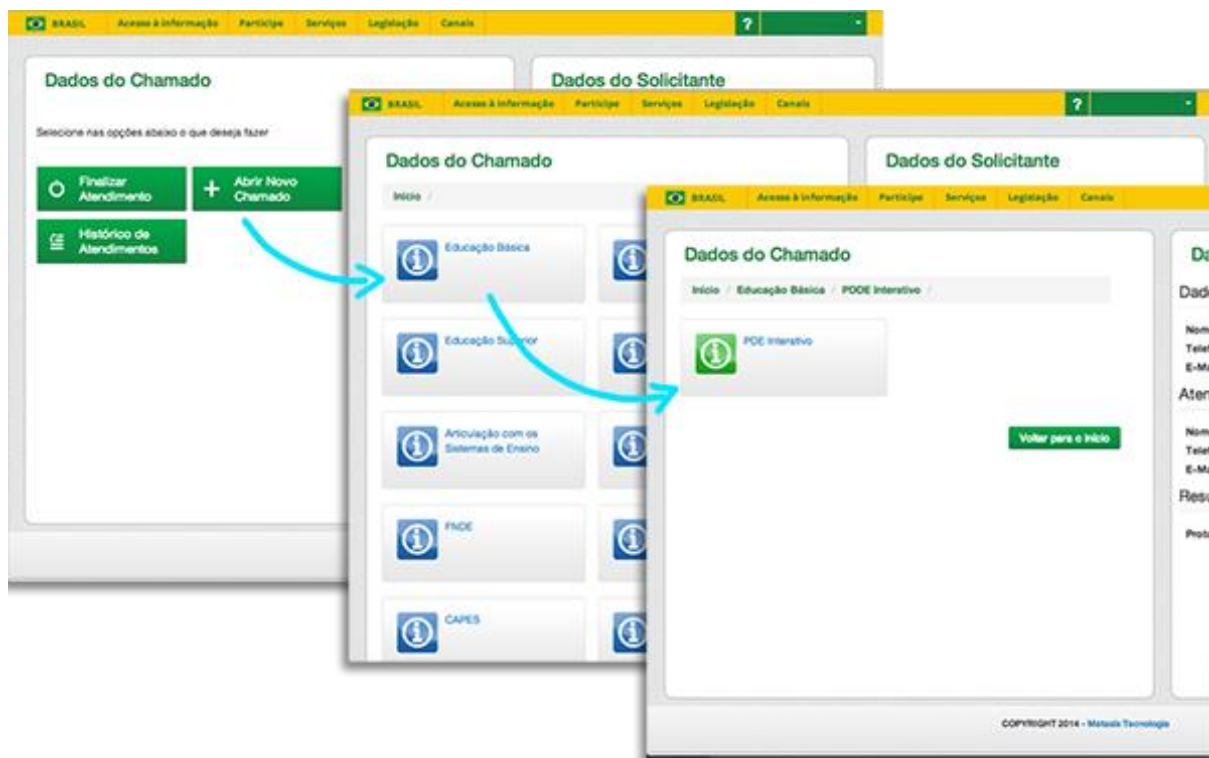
BRASIL Acesso à informação Participe Serviços Legislação Canais ?

Dados do Chamado

Dados do Solicitante

Selecione nas opções abaixo o que deseja fazer

Finalizar Atendimento

Abrir Novo Chamado

Histórico de Atendimentos

BRASIL Acesso à informação Participe Serviços Legislação Canais ?

Dados do Chamado

Dados do Solicitante

Início /

Educação Básica

Educação Superior

Articulação com os Sistemas de Ensino

FNDE

CAPES

BRASIL Acesso à informação Participe Serviços Legislação Canais

Dados do Chamado

Da

Início / Educação Básica / PDDE Interativo /

Dad

PDDE Interativo

Nom
Tele
E-Ma

Aten

Voltar para o início

Nom
Tele
E-Ma

Resu

Proto

COPYRIGHT 2014 - Metasix Tecnologia